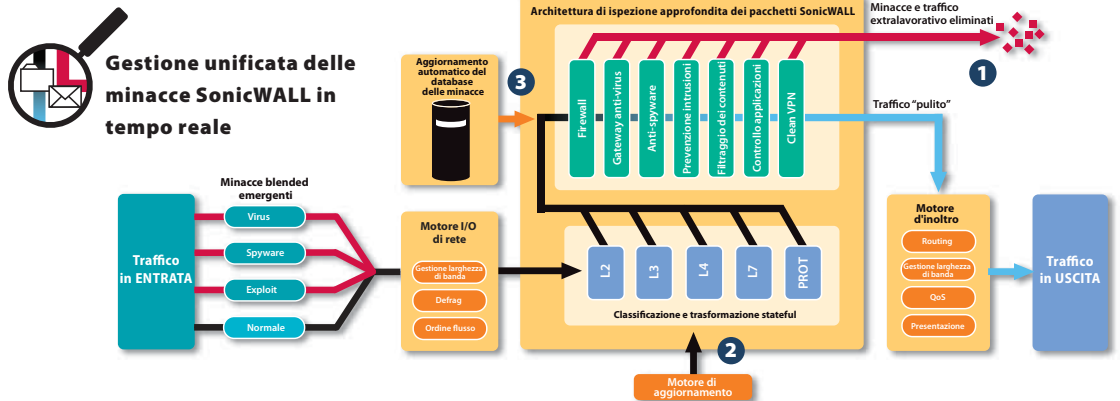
Gestione unificata delle minacce SonicWALL in tempo reale

Aggiornamento automatico del database delle minacce

3

Architettura di ispezione approfondita dei pacchetti SonicWALL

Firewall

Gateway anti-virus

Anti-spyware

Prevenzione intrusioni

Filtraggio dei contenuti

Controllo applicazioni

Clean VPN

Minacce e traffico extralavorativo eliminati

1

Traffico "pulito"

Minacce blended emergenti

Traffico in ENTRATA

Virus

Spyware

Exploit

Normale

Motore I/O di rete

Gestione larghezza di banda

Defrag

Ordine flusso

L2

L3

L4

L7

PROT

Classificazione e trasformazione stateful

2

Motore di aggiornamento

Motore d'inoltro

Routing

Gestione larghezza di banda

QoS

Presentazione

Traffico in USCITA